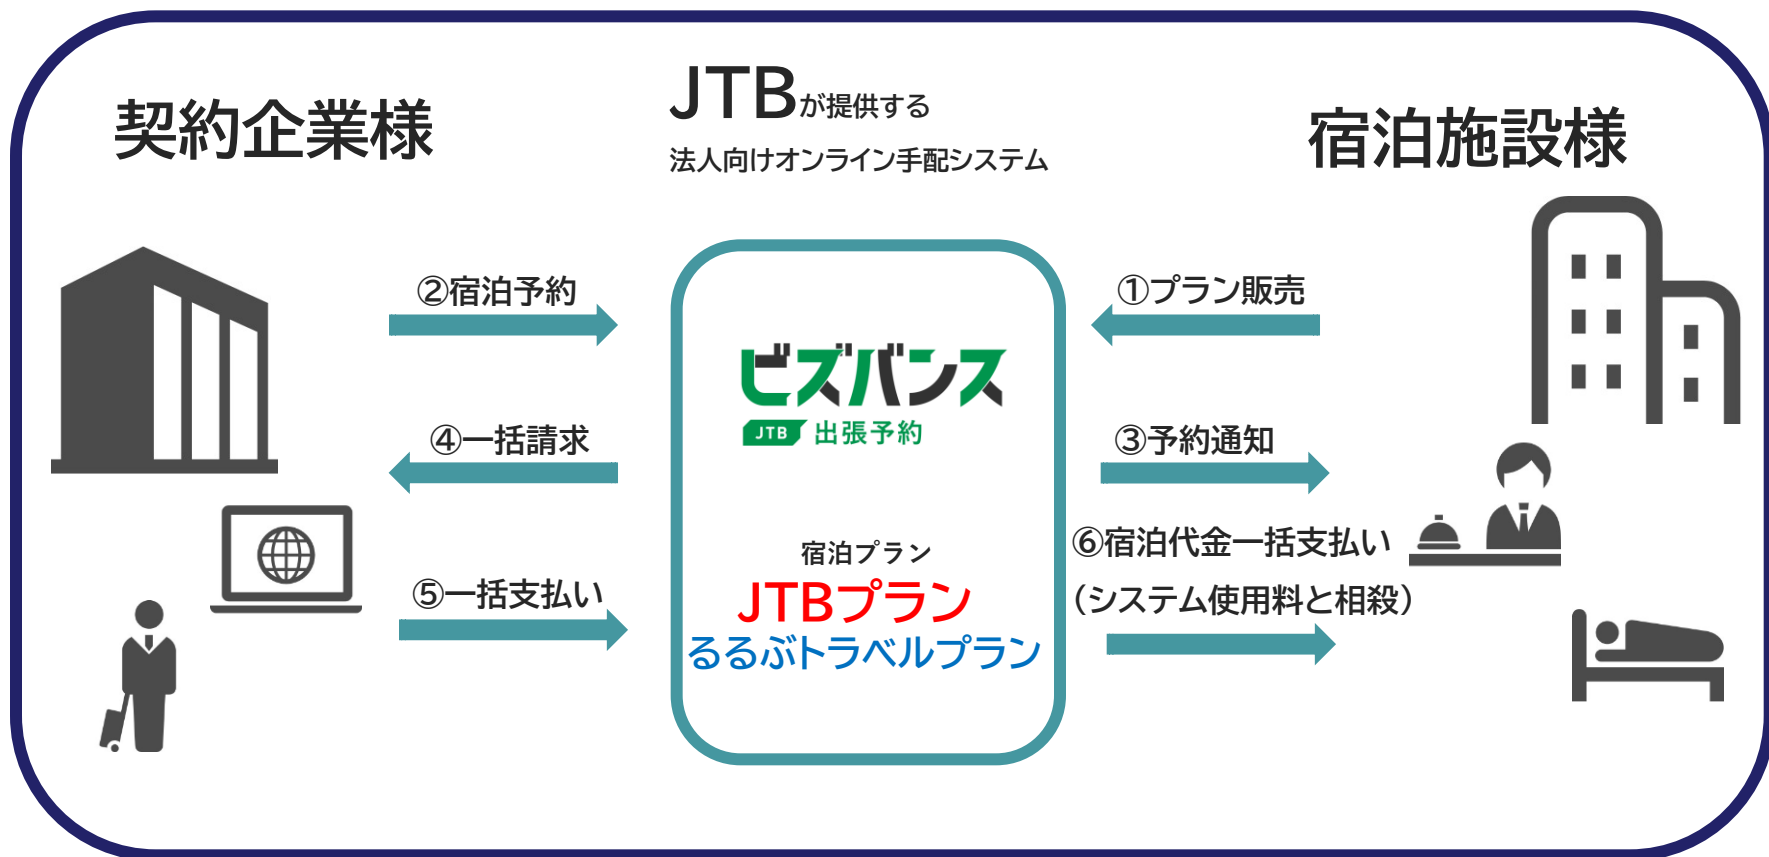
契約企業様

JTBが提供する
法人向けオンライン手配システム

宿泊施設様

②宿泊予約

④一括請求

⑤一括支払い

ビズバンス
JTB 出張予約

宿泊プラン
JTBプラン
るるぶトラベルプラン

①プラン販売

③予約通知

⑥宿泊代金一括支払い
(システム使用料と相殺)